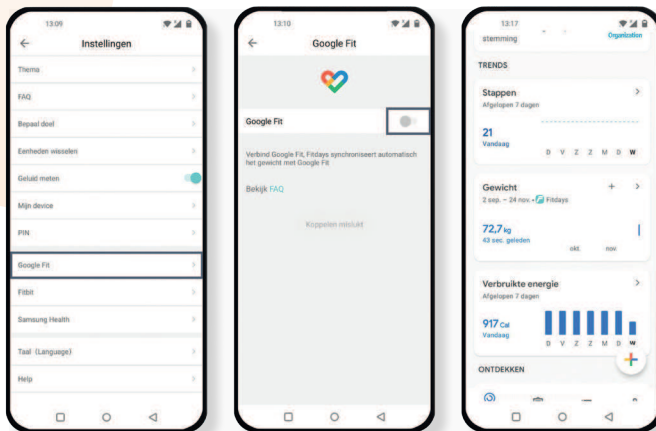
13:09

Instellingen

Thema

FAQ

Bepaal doel

Eenheden wisselen

Geluid meten

Mijn device

PIN

Google Fit

Fitbit

Samsung Health

Taal (Language)

Help

13:10

Google Fit

Google Fit

Verbind Google Fit, Fitdays synchroniseert automatisch het gewicht met Google Fit

Bekijk FAQ

Koppelen mislukt

13:17

stemming

Organization

TRENDS

Stappen

Afgelopen 7 dagen

21

Vandaag

D V Z Z M D W

Gewicht

2 sep. – 24 nov. • Fitdays

72,7 kg

43 sec. geleden

okt. nov.

Verbruikte energie

Afgelopen 7 dagen

917 Cal

Vandaag

D V Z Z M D W

ONTDEKKEN